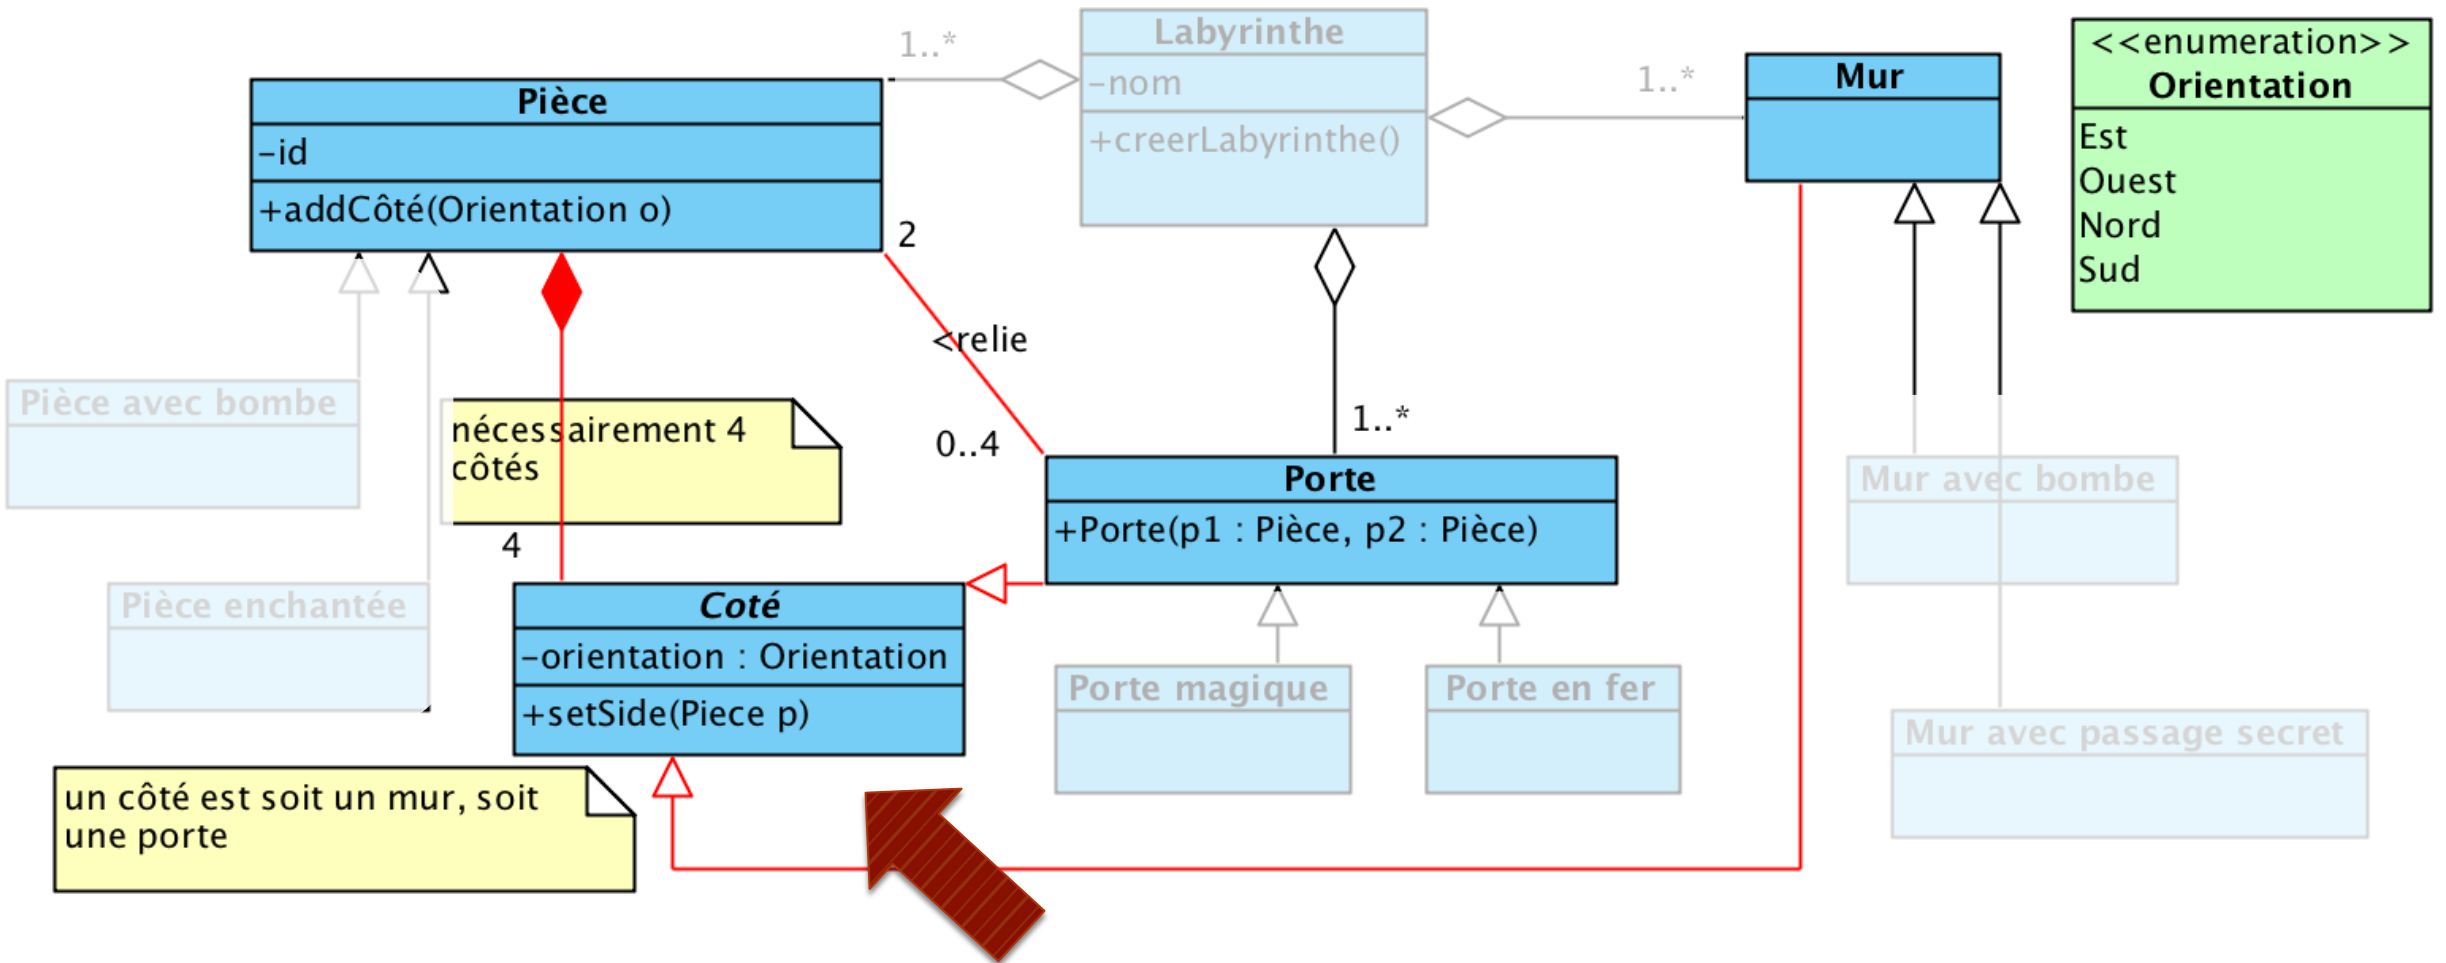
1..*

Labyrinthe
-nom
+creerLabyrinthe()

1..*

Mur

<<enumeration>>
Orientation
Est
Ouest
Nord
Sud

Pièce
-id
+addCôté(Orientation o)

2

<relie

1..*

0..4

Pièce avec bombe

nécessairement 4 côtés

4

Porte
+Porte(p1 : Pièce, p2 : Pièce)

Mur avec bombe

Pièce enchantée

Coté
-orientation : Orientation
+setSide(Piece p)

Porte magique

Porte en fer

Mur avec passage secret

un côté est soit un mur, soit une porte